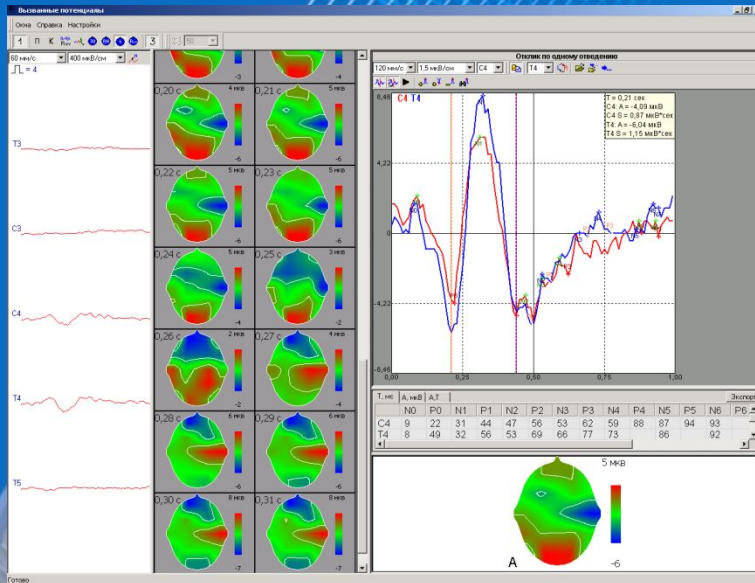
Вызванные потенциалы

Окна Справка Настройки

60 мм/с 400 мкВ/см

= 4

T3

C3

C4

T4

T5

-3

-4

0,20 с 4 мкв

0,21 с 5 мкв

-6

-6

0,22 с 5 мкв

0,23 с 5 мкв

-6

-6

0,24 с 5 мкв

0,25 с 3 мкв

-4

-2

0,26 с 2 мкв

0,27 с 4 мкв

-3

-4

0,28 с 6 мкв

0,29 с 6 мкв

-6

-6

0,30 с 8 мкв

0,31 с 8 мкв

-7

-7

Отклик по одному отведению

120 мм/с 1,5 мкВ/см C4 T4

C4 T4

8,48

4,22

-4,22

-8,46

T = 0,21 сек
C4: A = -4,09 мкВ
C4: S = 0,87 мкВ*сек
T4: A = -6,04 мкВ
T4: S = 1,15 мкВ*сек

0,00 0,25 0,50 0,75 1,00

T, мс A, мкВ A,T Экспорт

| | N0 | P0 | N1 | P1 | N2 | P2 | N3 | P3 | N4 | P4 | N5 | P5 | N6 | P6 |
|---|---|---|---|---|---|---|---|---|---|---|---|---|---|---|
| C4 | 9 | 22 | 31 | 44 | 47 | 56 | 53 | 62 | 59 | 88 | 87 | 94 | 93 | |
| T4 | 8 | 49 | 32 | 56 | 53 | 69 | 66 | 77 | 73 | | 86 | | 92 | |

5 мкв

A

-6

Готово